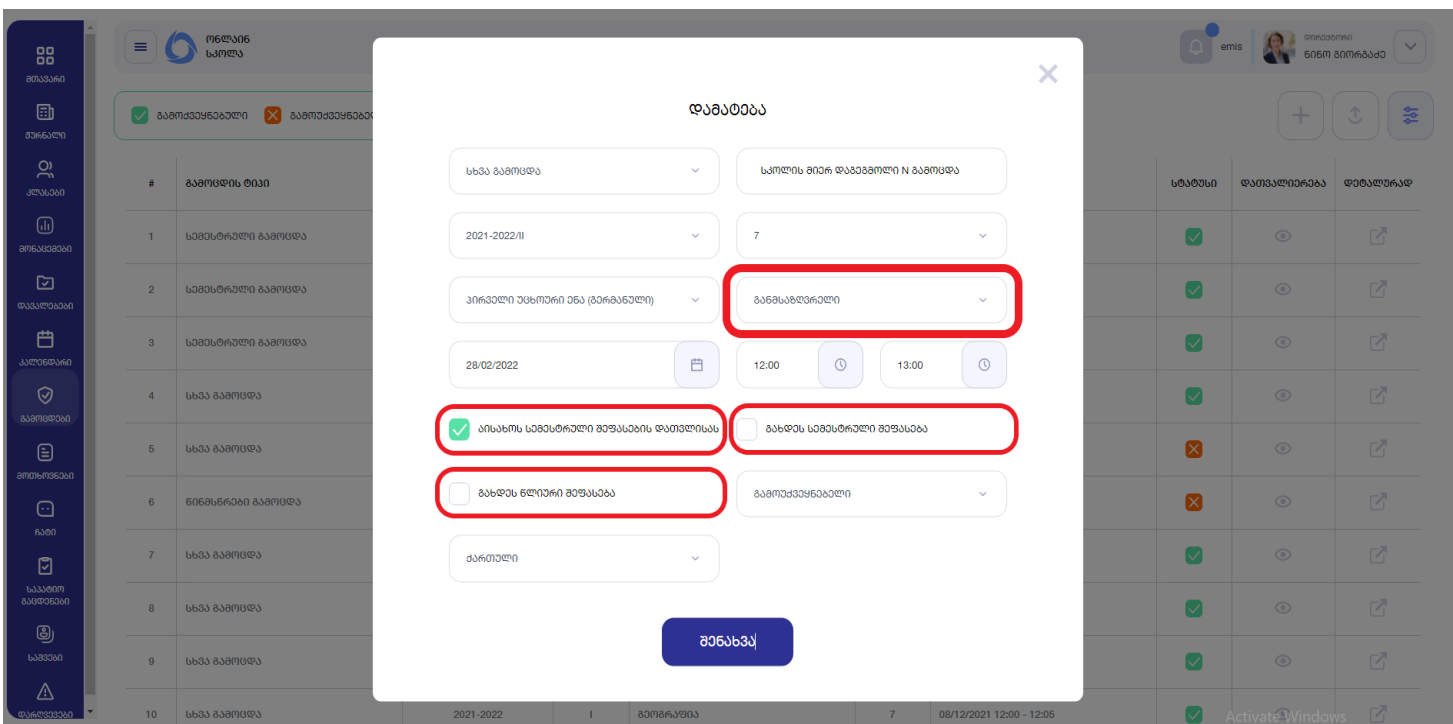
ონლაინ სკოლა

emis

დირექტორი
ნინო გიორგაძე

მთავარი
ჟურნალი
კლასები
მოსწავლეები
დავალებები
კალენდარი
გამოცდები
მოთხოვნები
ჩატი
საკლუბო გაკვეთილები
სარჩევი
დასრულებული

გამოქვეყნებული
გამოუქვეყნებელი

| # | გამოცდის ტიპი | | | | | | სტატუსი | დათვალიერება | დეტალურად |
|---|---|---|---|---|---|---|---|---|---|
| 1 | სემესტრული გამოცდა | | | | | | | | |
| 2 | სემესტრული გამოცდა | | | | | | | | |
| 3 | სემესტრული გამოცდა | | | | | | | | |
| 4 | სხვა გამოცდა | | | | | | | | |
| 5 | სხვა გამოცდა | | | | | | | | |
| 6 | წინასწარი გამოცდა | | | | | | | | |
| 7 | სხვა გამოცდა | | | | | | | | |
| 8 | სხვა გამოცდა | | | | | | | | |
| 9 | სხვა გამოცდა | | | | | | | | |
| 10 | სხვა გამოცდა | 2021-2022 | I | გეოგრაფია | 7 | 08/12/2021 12:00 - 12:05 | | | |

დამატება

სხვა გამოცდა
სკოლის მიერ დაგეგმილი N გამოცდა
2021-2022/II
7
პირველი უცხოური ენა (გერმანული)
განმსაზღვრელი
28/02/2022
12:00
13:00
აისახოს სემესტრული შეფასების დათვლისას
გახდეს სემესტრული შეფასება
გახდეს წლიური შეფასება
გამოუქვეყნებელი
ქართული
შენახვა

Activate Windows